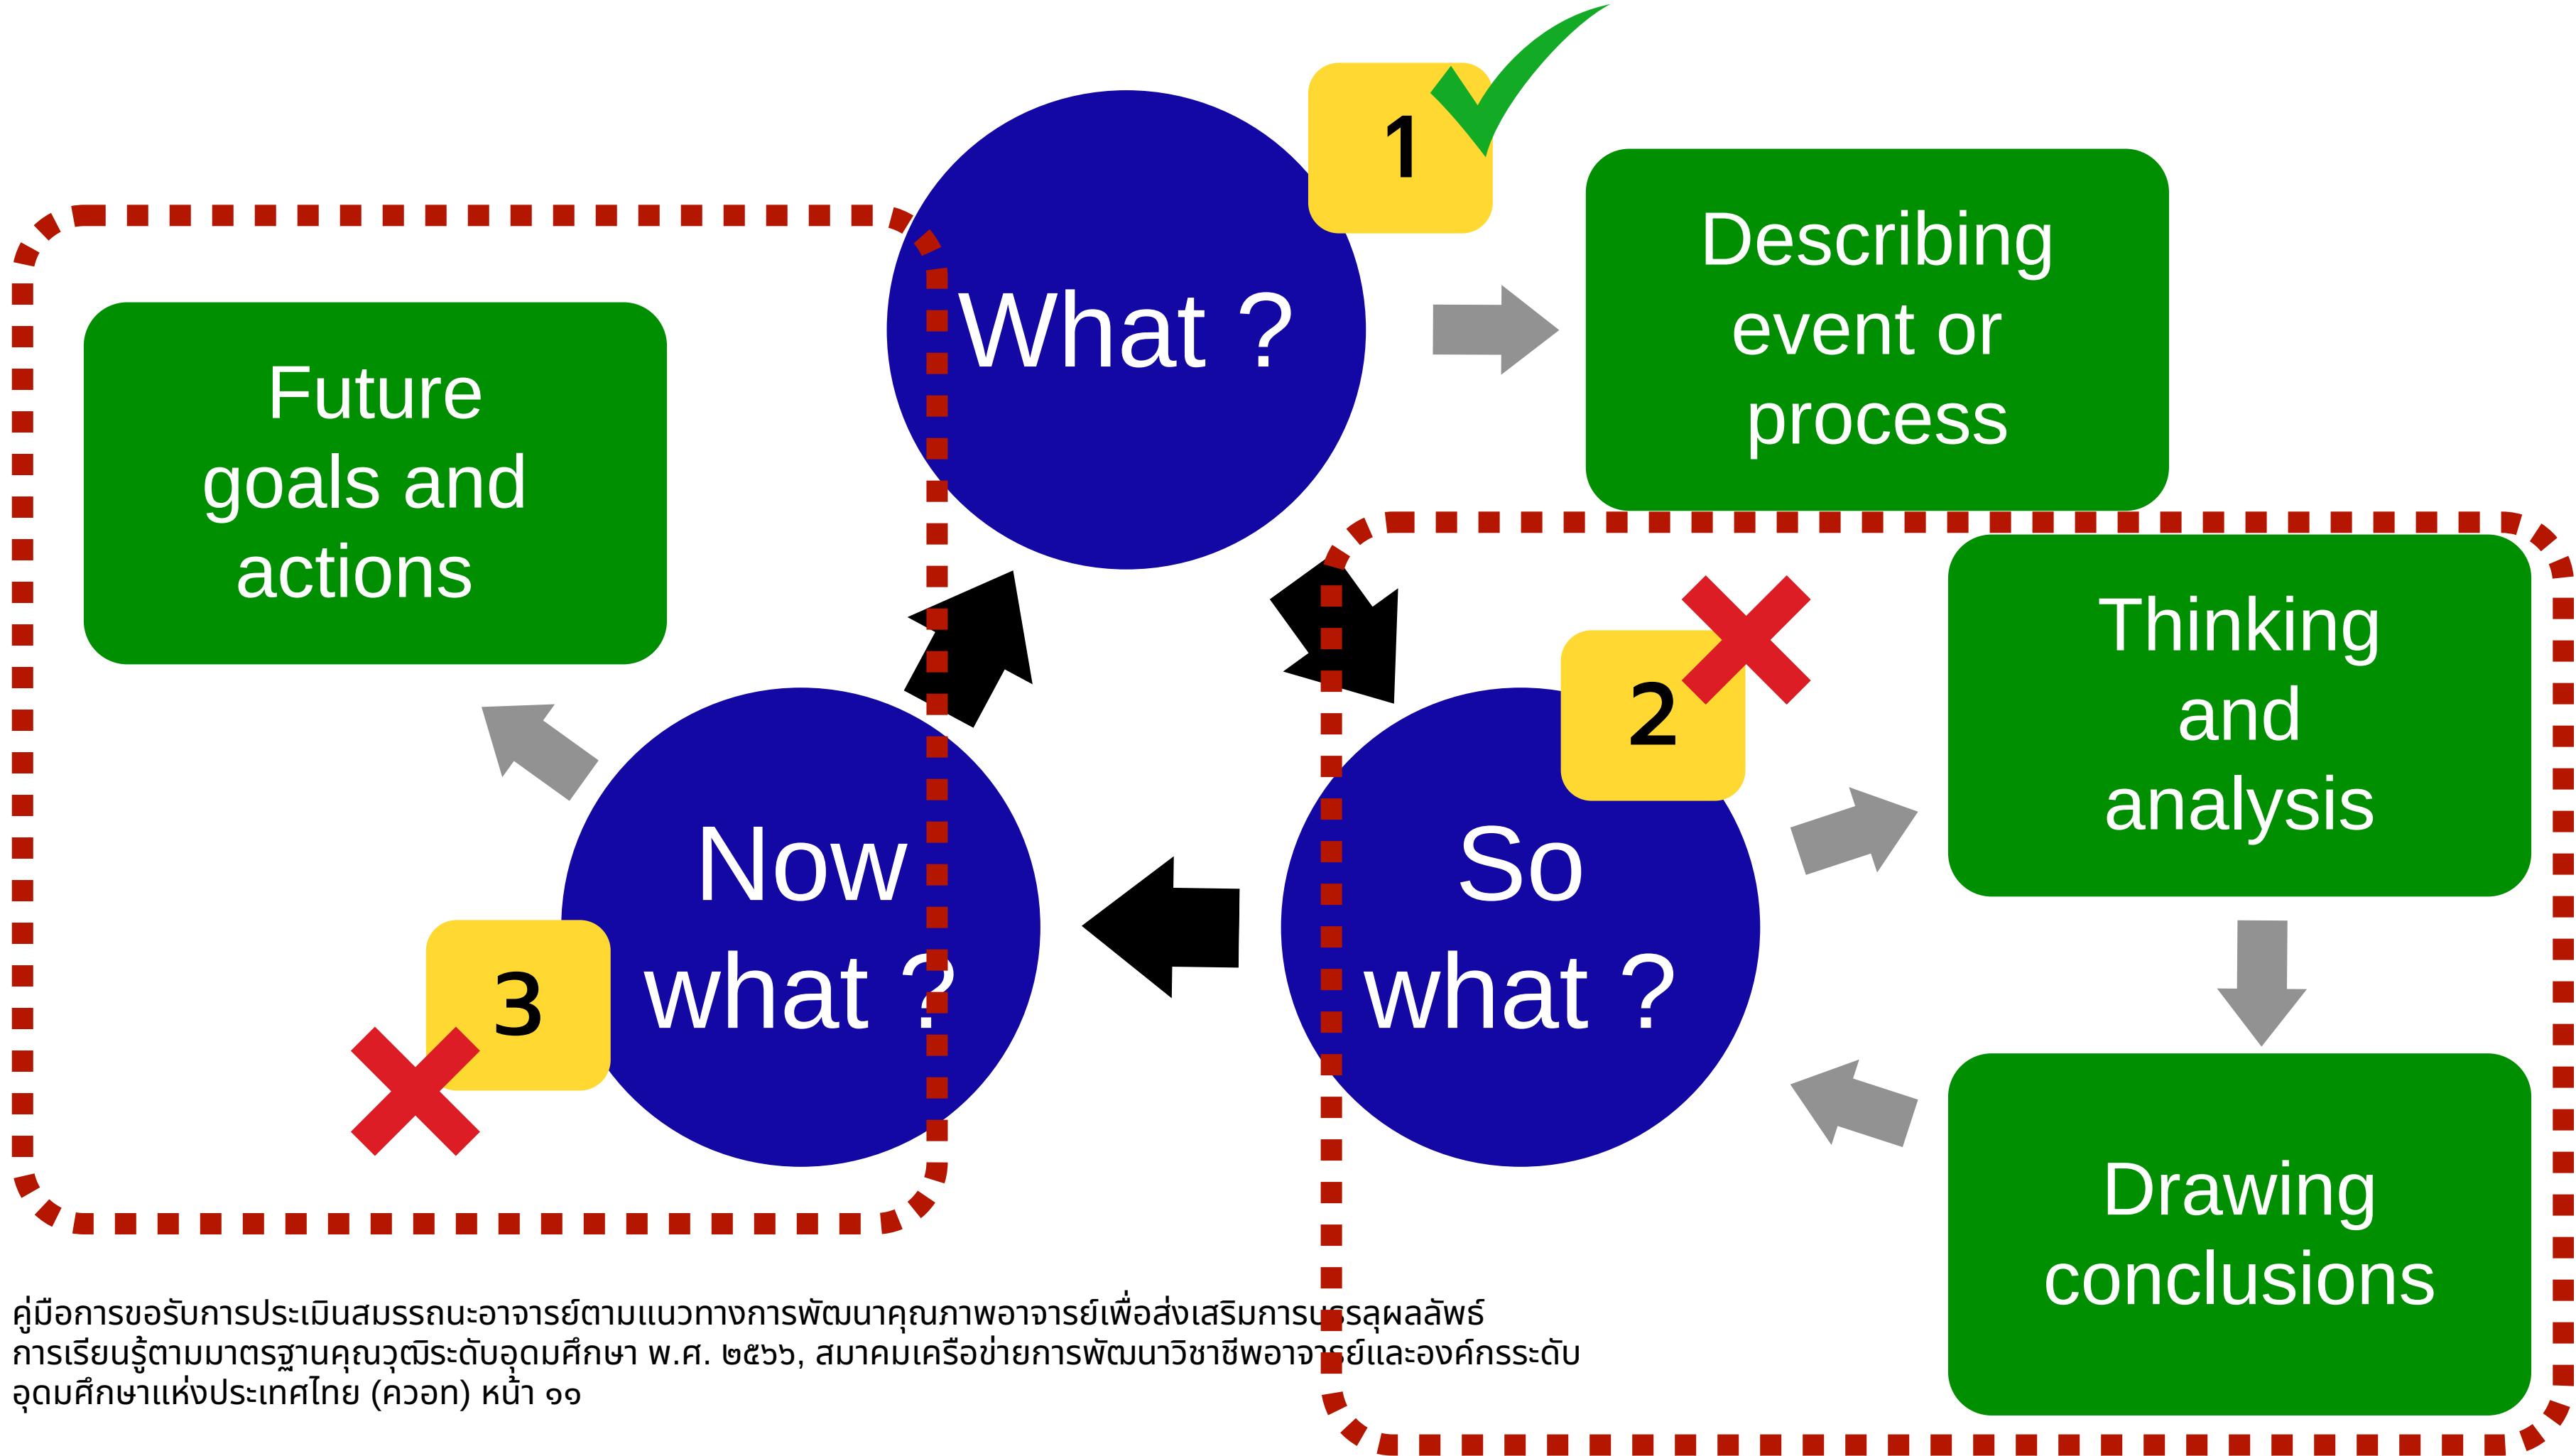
1

What ?

Describing event or process

Future goals and actions

2

Thinking and analysis

Now what ?

3

So what ?

Drawing conclusions

คู่มือการขอรับการประเมินสมรรถนะอาจารย์ตามแนวทางการพัฒนาคุณภาพอาจารย์เพื่อส่งเสริมการบรรลุผลลัพธ์การเรียนรู้ตามมาตรฐานคุณวุฒิระดับอุดมศึกษา พ.ศ. ๒๕๖๖, สมาคมเครือข่ายการพัฒนาวิชาชีพอาจารย์และองค์กรระดับอุดมศึกษาแห่งประเทศไทย (ควอท) หน้า ๑๑